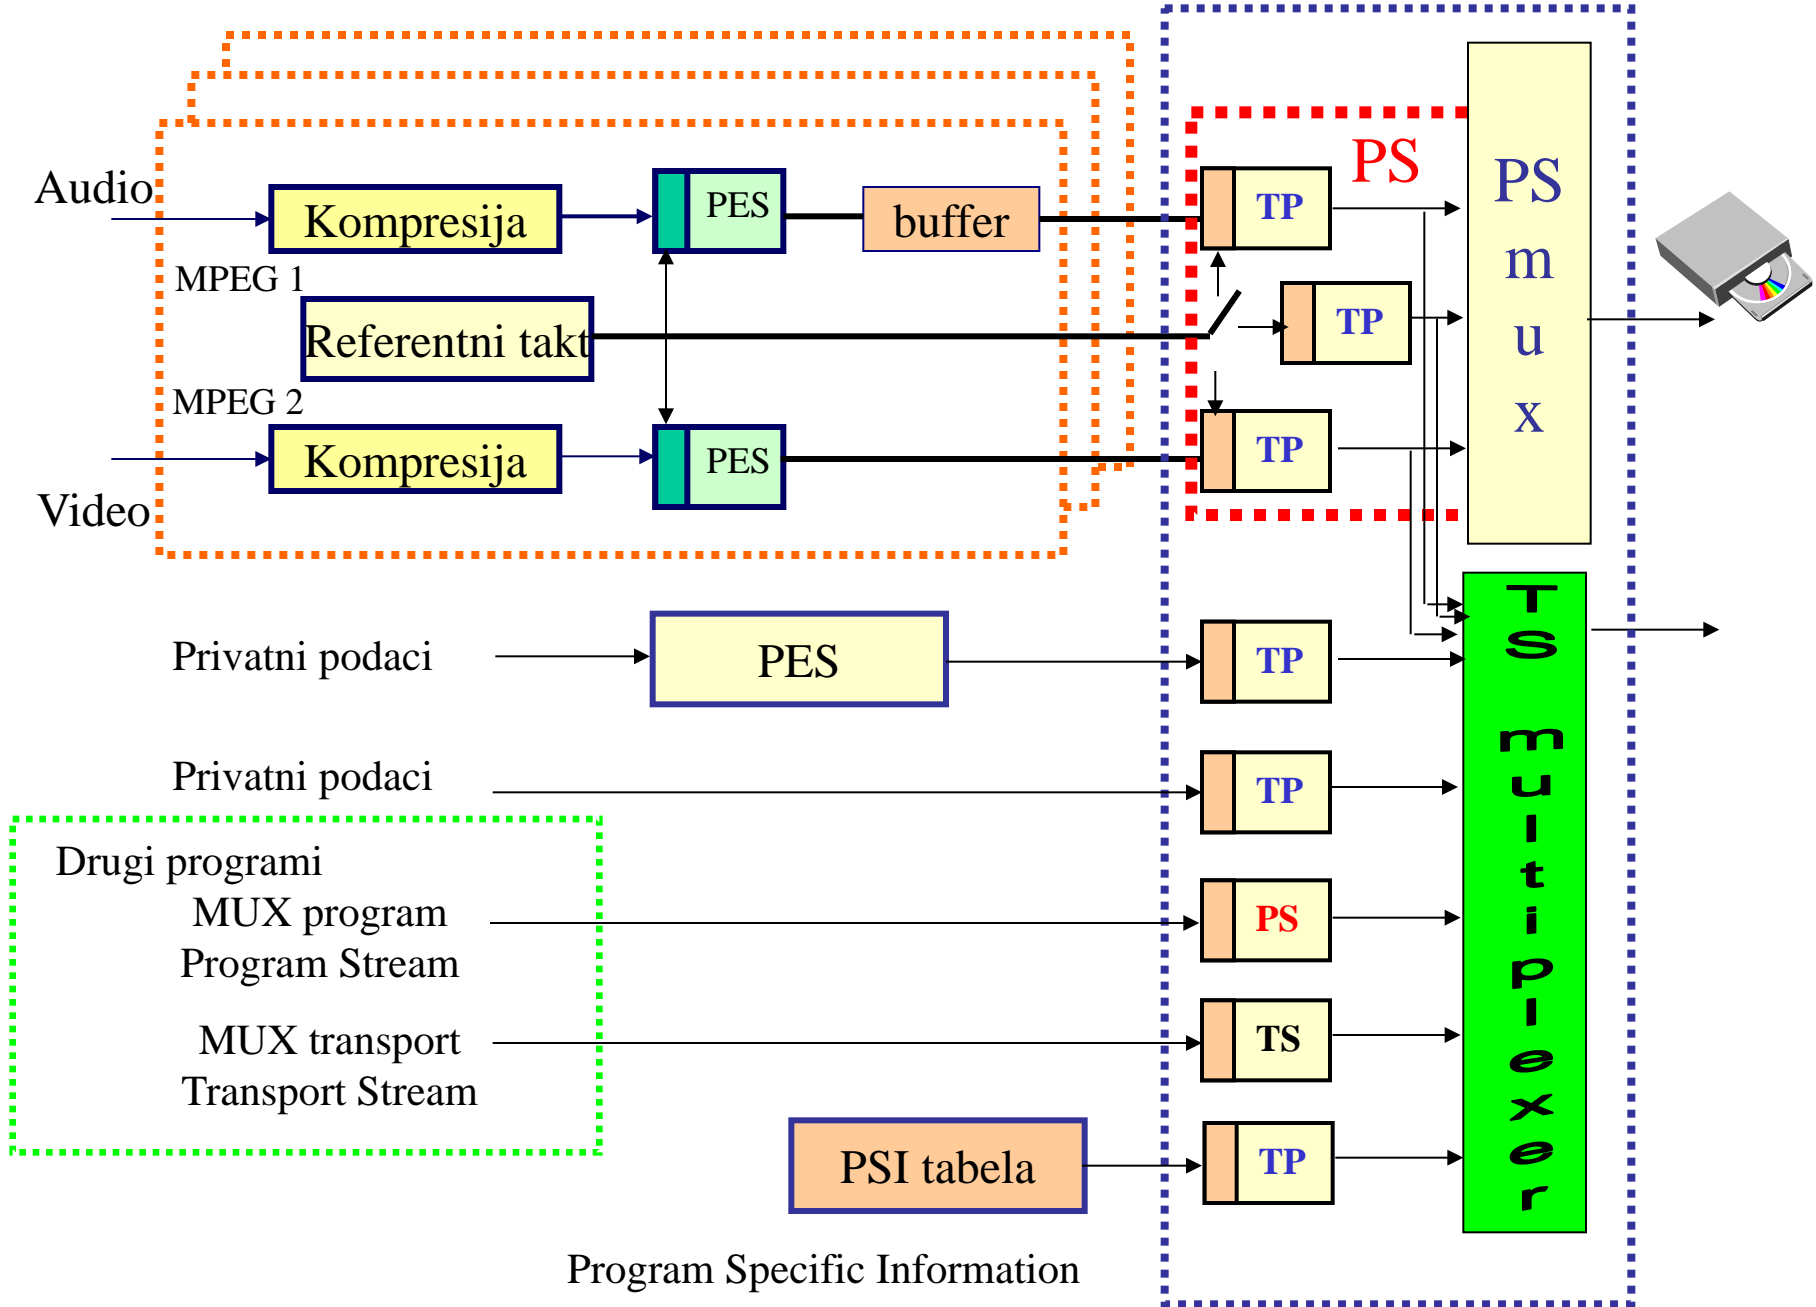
Audio
Kompresija
PES
buffer
PS
TP
PS
m
u
x
MPEG 1
Referentni takt
TP
MPEG 2
Kompresija
PES
TP
Video
TS multiplexer
Privatni podaci
PES
TP
Privatni podaci
TP
Drugi programi
MUX program
Program Stream
PS
MUX transport
Transport Stream
TS
PSI tabela
TP
Program Specific Information